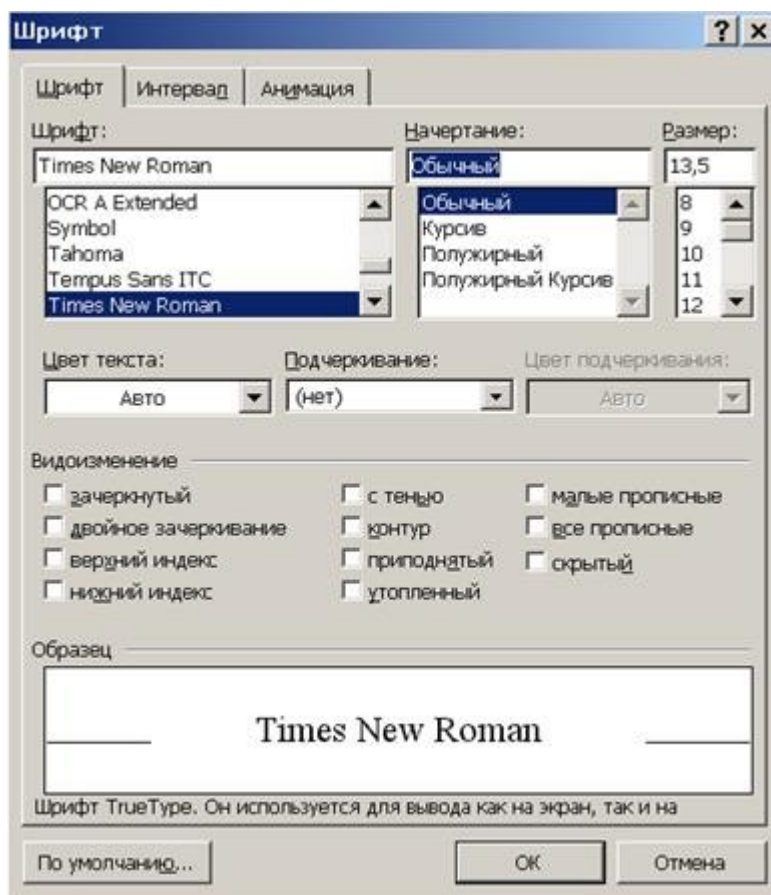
Шрифт
?
X

Шрифт
Интервал
Анимация

Шрифт:
Times New Roman
OCR A Extended
Symbol
Tahoma
Tempus Sans ITC
Times New Roman

Начертание:
Обычный
Обычный
Курсив
Полужирный
Полужирный Курсив

Размер:
13,5
8
9
10
11
12

Цвет текста:
Авто
Подчеркивание:
(нет)
Цвет подчеркивания:
Авто

Видоизменение
зачеркнутый
двойное зачеркивание
верхний индекс
нижний индекс
с тенью
контур
приподнятый
утопленный
малые прописные
все прописные
скрытый

Образец
Times New Roman

Шрифт TrueType. Он используется для вывода как на экран, так и на

По умолчанию...
OK
Отмена